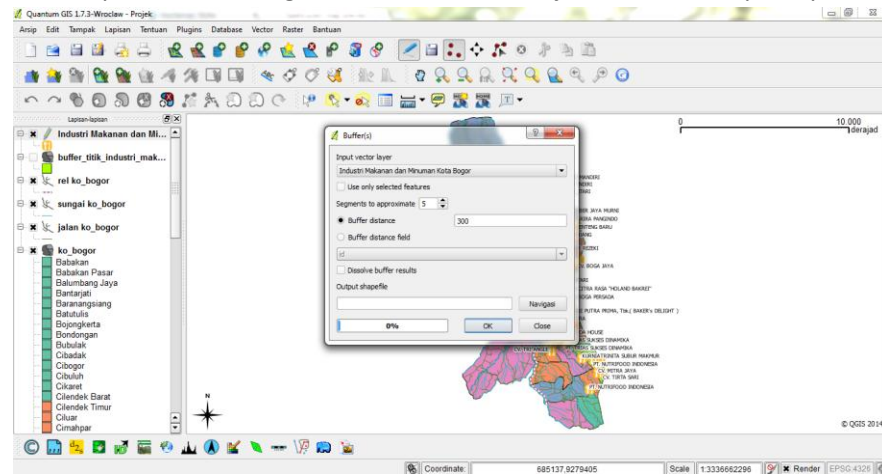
Quantum GIS 1.7.3-Wroclaw - Projek

Arsip Edit Tampak Lapisan Tentuan Plugins Database Vector Raster Bantuan

Lapisan-lapisan

Industri Makanan dan Mi...

buffer_titik_industri_mak...

rel ko_bogor

sungai ko_bogor

jalan ko_bogor

ko_bogor
Babakan
Babakan Pasar
Balumbang Jaya
Bantarjati
Baranangsiang
Batutulis
Bojongkerta
Bondongan
Bubulak
Cibadak
Cibogor
Cibuluh
Cikaret
Cilendek Barat
Cilendek Timur
Ciluar
Cimahpar

Buffer(s)

Input vector layer
Industri Makanan dan Minuman Kota Bogor
Use only selected features
Segments to approximate 5
Buffer distance 300
Buffer distance field
id
Dissolve buffer results
Output shapefile
Navigasi
0%
OK
Close

0
10.000
derajad

N

© QGIS 2014

Coordinate: 685137,9279405
Scale 1:3336662296
Render EPSG:4326